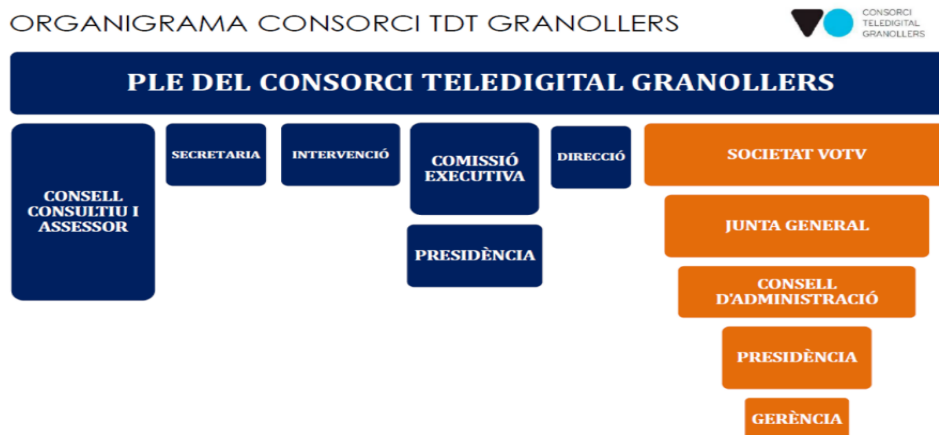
ORGANIGRAMA CONSORCI TDT GRANOLLERS

CONSORCI TELEDIGITAL GRANOLLERS

PLE DEL CONSORCI TELEDIGITAL GRANOLLERS

CONSELL CONSULTIU I ASSESSOR

SECRETARIA

INTERVENCIÓ

COMISSIÓ EXECUTIVA

PRESIDÈNCIA

DIRECCIÓ

SOCIETAT VOTV

JUNTA GENERAL

CONSELL D'ADMINISTRACIÓ

PRESIDÈNCIA

GERÈNCIA